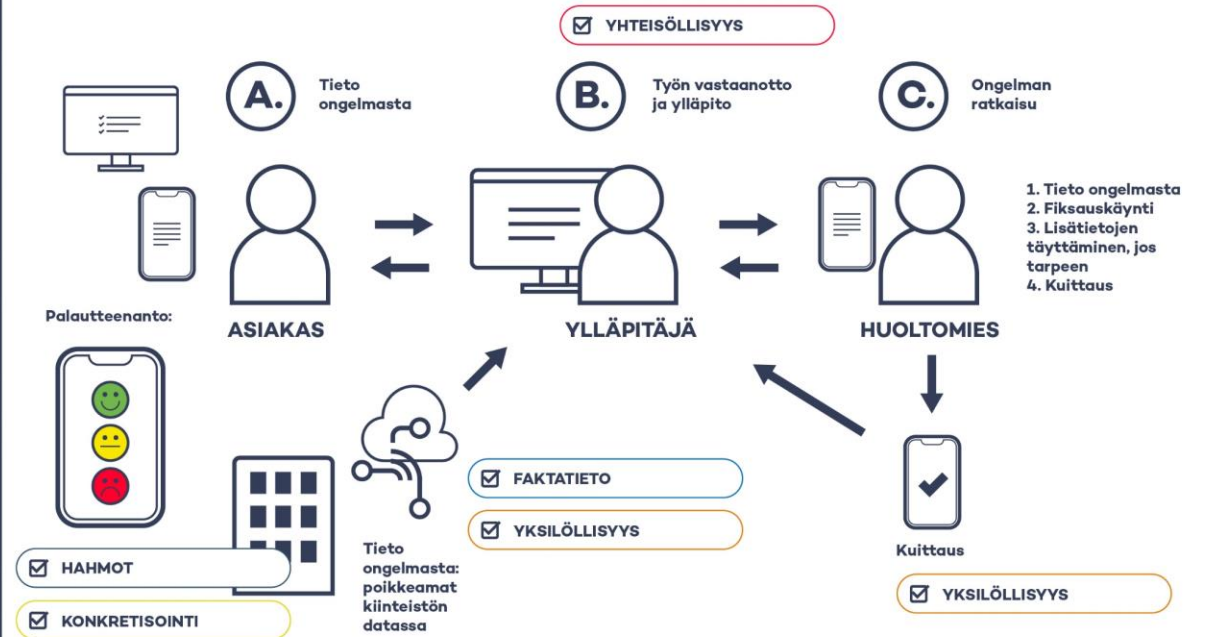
☑ YHTEISÖLLISYYS

A. Tieto ongelmasta

B. Työn vastaanotto ja ylläpito

C. Ongelman ratkaisu

1. Tieto ongelmasta
2. Fiksauskäynti
3. Lisätietojen täyttäminen, jos tarpeen
4. Kuittaus

Palautteenanto:

ASIAKAS

YLLÄPITÄJÄ

HUOLTOMIES

☑ FAKTATIETO

☑ YKSILÖLLISYYS

Kuittaus

☑ YKSILÖLLISYYS

☑ HAHMOT

☑ KONKRETISOINTI

Tieto ongelmasta: poikkeamat kiinteistön datassa